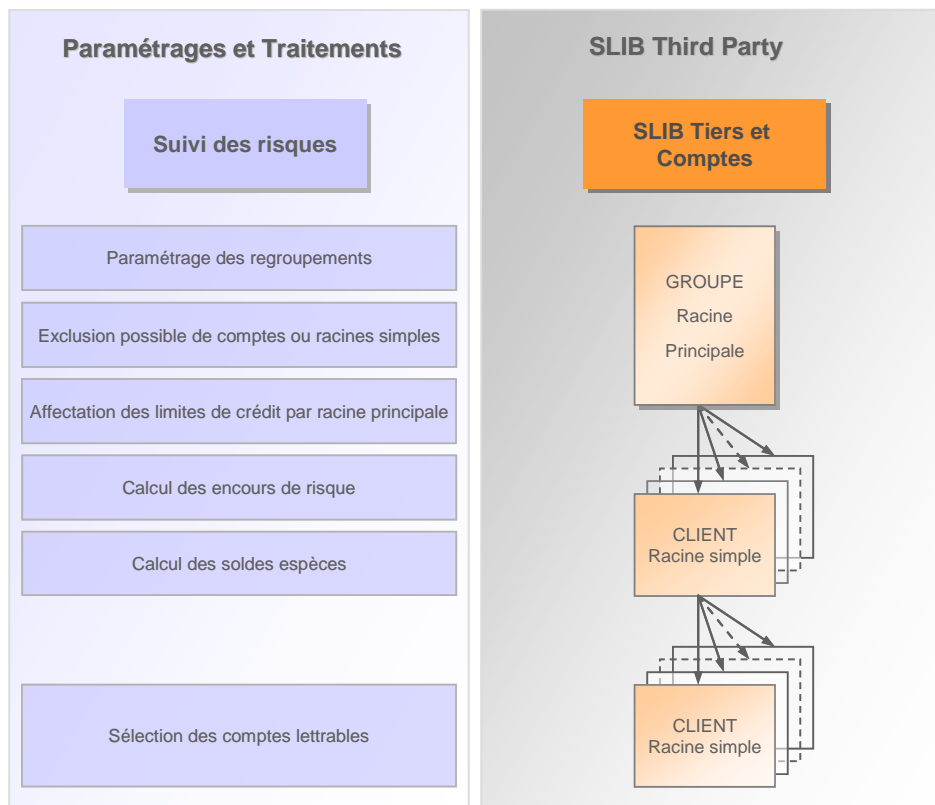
Paramétrages et Traitements

Suivi des risques

Paramétrage des regroupements

Exclusion possible de comptes ou racines simples

Affectation des limites de crédit par racine principale

Calcul des encours de risque

Calcul des soldes espèces

Sélection des comptes lettrables

SLIB Third Party

SLIB Tiers et Comptes

GROUPE
Racine
Principale

CLIENT
Racine simple

CLIENT
Racine simple